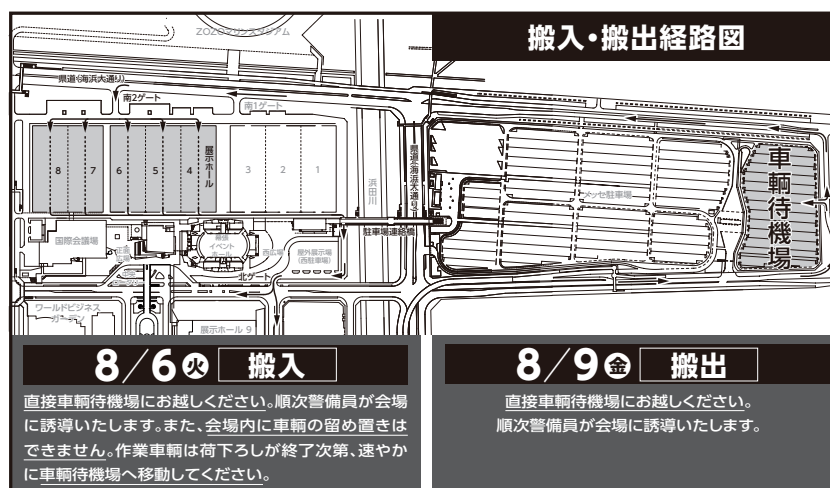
ZOZOマリンスタジアム

搬入・搬出経路図

県道(海浜大通り)

南2ゲート

南1ゲート

8　7　6　5　4　展示ホール　3　2　1

浜田川

県道(海浜大通り)

メッセ駐車場

車輌待機場

国際会議場

イベント

屋外展示場

駐車場連絡路

北ゲート

ワールドビジネスガーデン

展示ホール 9

8／6㊋　搬入

直接車輌待機場にお越しください。順次警備員が会場に誘導いたします。また、会場内に車輌の留め置きはできません。作業車輌は荷下ろしが終了次第、速やかに車輌待機場へ移動してください。

8／9㊎　搬出

直接車輌待機場にお越しください。
順次警備員が会場に誘導いたします。